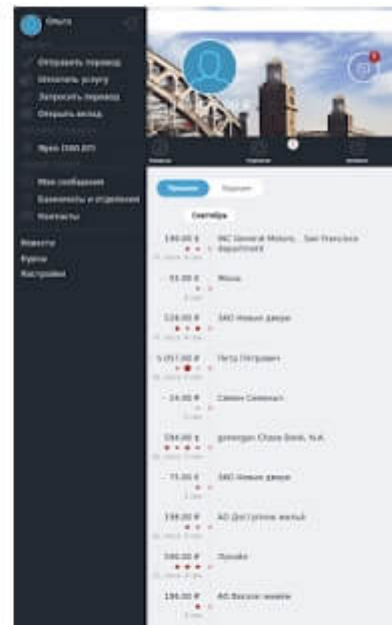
Ольга

Отправить перевод
Оплатить услугу
Запросить перевод
Открыть вклад

Яркое (100.07)

Мои сообщения
Банкоматы и отделения
Контакты

Новости
Курсы
Настройки

Приход
Расход

Сентябрь

180.00 $ INC General Motors , San Francisco department

- 55.00 ₽ Мишка

528.00 ₽ ЗАО Новые двери

5 057.00 ₽ Петр Петрович

- 24.00 ₽ Самсон Семенович

584.00 $ JPMorgan Chase Bank, N.A.

- 75.00 ₽ ЗАО Новые двери

198.00 ₽ АО Доступное жильё

590.00 ₽ Лапойко

186.00 ₽ АО Вкусное жилье